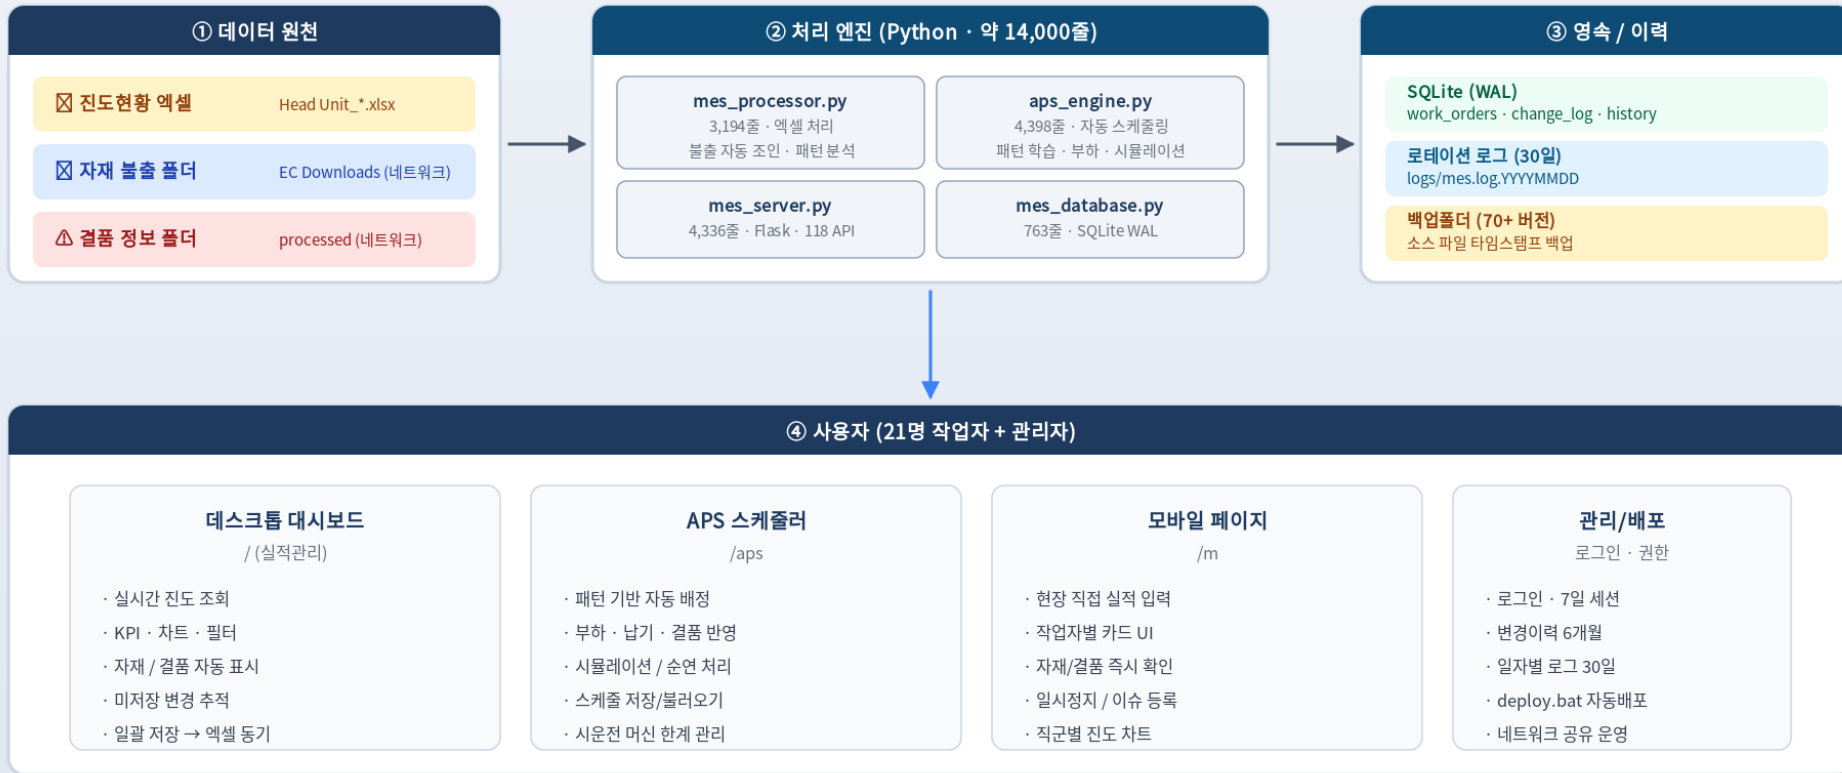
① 데이터 원천

⊠ 진도현황 엑셀 Head Unit_*.xlsx

⊠ 자재 불출 폴더 EC Downloads (네트워크)

⚠ 결품 정보 폴더 processed (네트워크)

② 처리 엔진 (Python · 약 14,000줄)

mes_processor.py
3,194줄 · 엑셀 처리
불출 자동 조인 · 패턴 분석

aps_engine.py
4,398줄 · 자동 스케줄링
패턴 학습 · 부하 · 시뮬레이션

mes_server.py
4,336줄 · Flask · 118 API

mes_database.py
763줄 · SQLite WAL

③ 영속 / 이력

SQLite (WAL)
work_orders · change_log · history

로테이션 로그 (30일)
logs/mes.log.YYYYMMDD

백업폴더 (70+ 버전)
소스 파일 타임스탬프 백업

④ 사용자 (21명 작업자 + 관리자)

데스크톱 대시보드
/ (실적관리)
· 실시간 진도 조회
· KPI · 차트 · 필터
· 자재 / 결품 자동 표시
· 미저장 변경 추적
· 일괄 저장 → 엑셀 동기

APS 스케줄러
/aps
· 패턴 기반 자동 배정
· 부하 · 납기 · 결품 반영
· 시뮬레이션 / 순연 처리
· 스케줄 저장/불러오기
· 시운전 머신 한계 관리

모바일 페이지
/m
· 현장 직접 실적 입력
· 작업자별 카드 UI
· 자재/결품 즉시 확인
· 일시정지 / 이슈 등록
· 직군별 진도 차트

관리/배포
로그인 · 권한
· 로그인 · 7일 세션
· 변경이력 6개월
· 일자별 로그 30일
· deploy.bat 자동배포
· 네트워크 공유 운영